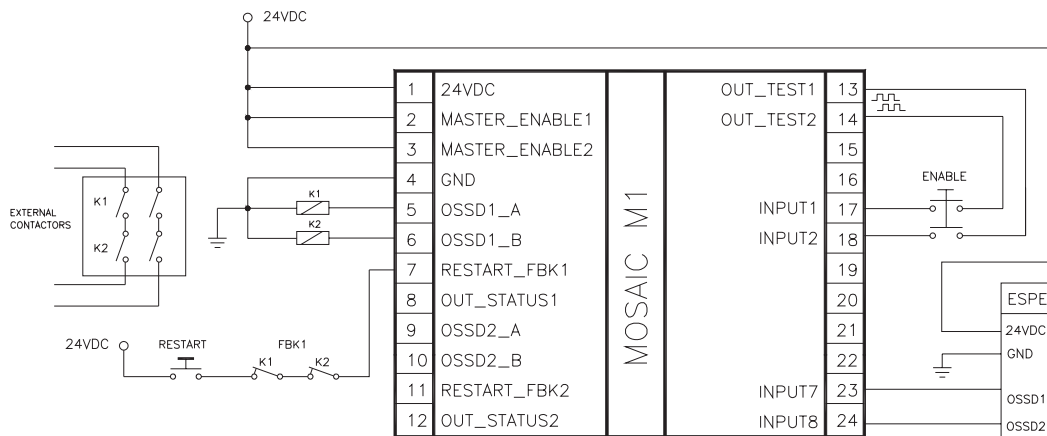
24VDC

EXTERNAL CONTACTORS

K1
K2

K1
K2

24VDC
RESTART
FBK1
K1
K2

| 1 | 24VDC | MOSAIC M1 | OUT_TEST1 | 13 |
|---|---|---|---|---|
| 2 | MASTER_ENABLE1 | | OUT_TEST2 | 14 |
| 3 | MASTER_ENABLE2 | | | 15 |
| 4 | GND | | | 16 |
| 5 | OSSD1_A | | INPUT1 | 17 |
| 6 | OSSD1_B | | INPUT2 | 18 |
| 7 | RESTART_FBK1 | | | 19 |
| 8 | OUT_STATUS1 | | | 20 |
| 9 | OSSD2_A | | | 21 |
| 10 | OSSD2_B | | | 22 |
| 11 | RESTART_FBK2 | | INPUT7 | 23 |
| 12 | OUT_STATUS2 | | INPUT8 | 24 |

ENABLE

ESPE
24VDC
GND
OSSD1
OSSD2